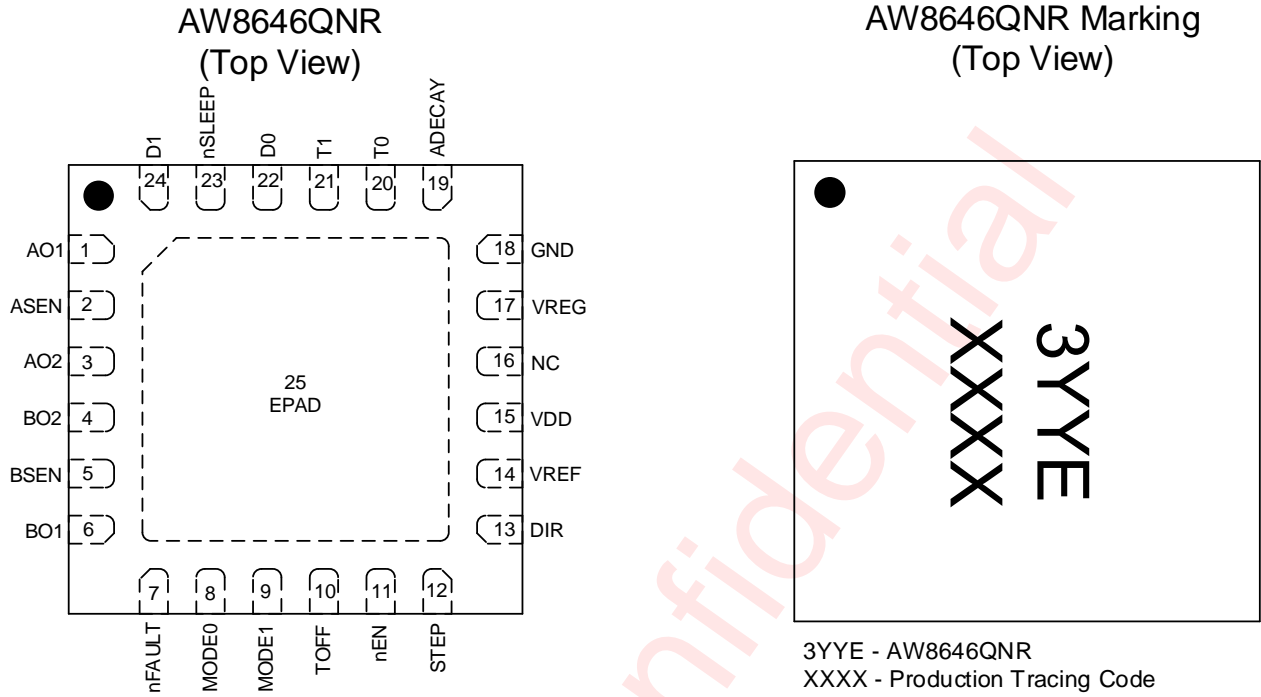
AW8646QNR
(Top View)

D1 nSLEEP D0 T1 T0 ADECAY

24 23 22 21 20 19

AO1 1
ASEN 2
AO2 3
BO2 4
BSEN 5
BO1 6

25
EPAD

18 GND
17 VREG
16 NC
15 VDD
14 VREF
13 DIR

7 8 9 10 11 12

nFAULT MODE0 MODE1 TOFF nEN STEP

AW8646QNR Marking
(Top View)

3YYE
XXXX

3YYE - AW8646QNR
XXXX - Production Tracing Code

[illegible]nfidential